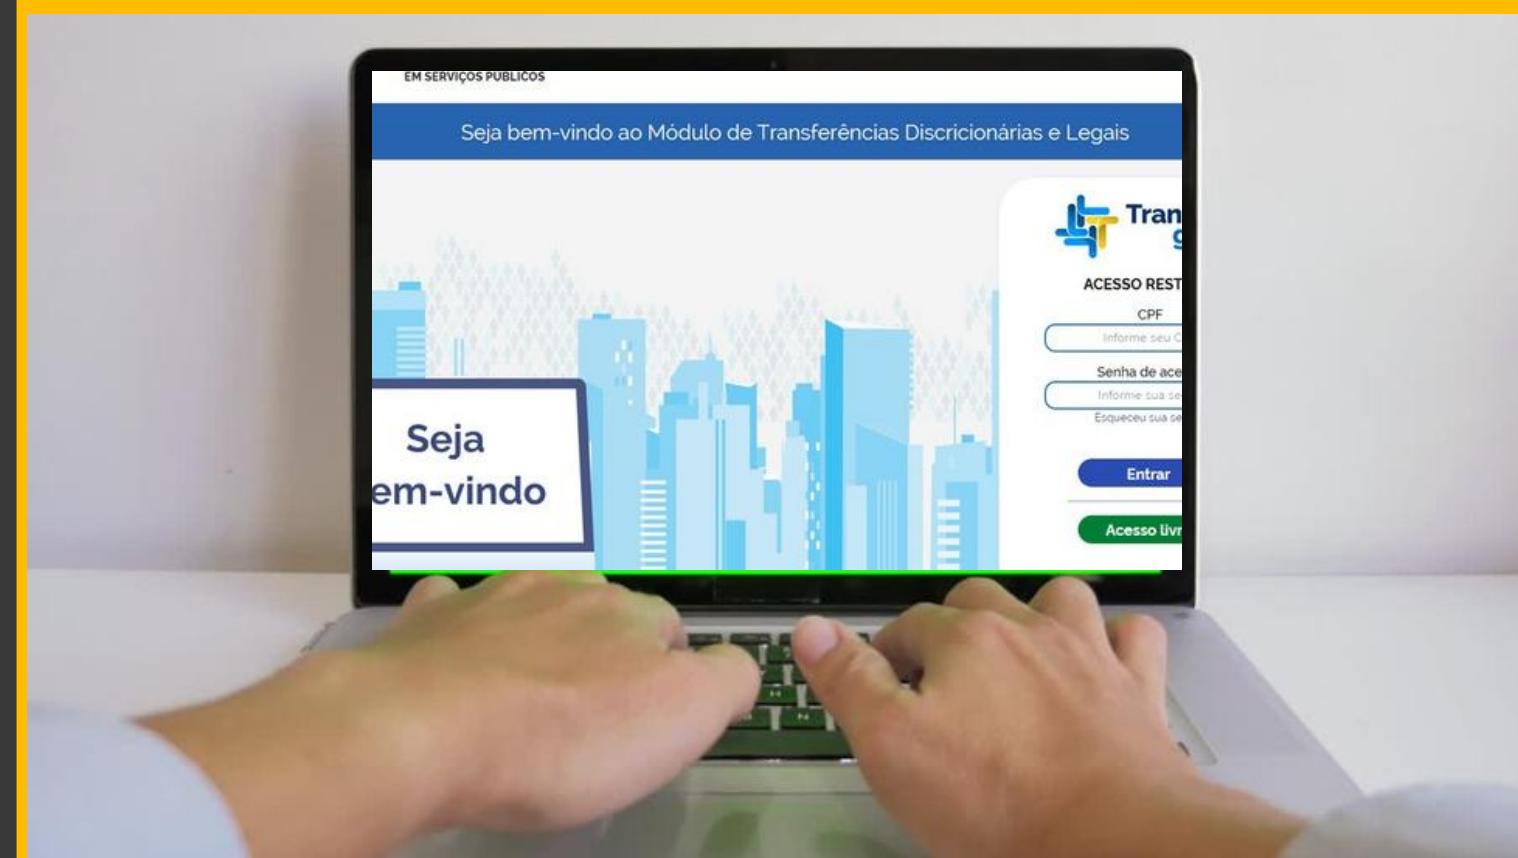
EM SERVIÇOS PÚBLICOS

Seja bem-vindo ao Módulo de Transferências Discricionárias e Legais

Seja
em-vindo

Tran

ACESSO REST

CPF

Informe seu C

Senha de ace

Informe sua se

Esqueceu sua se

Entrar

Acesso livr